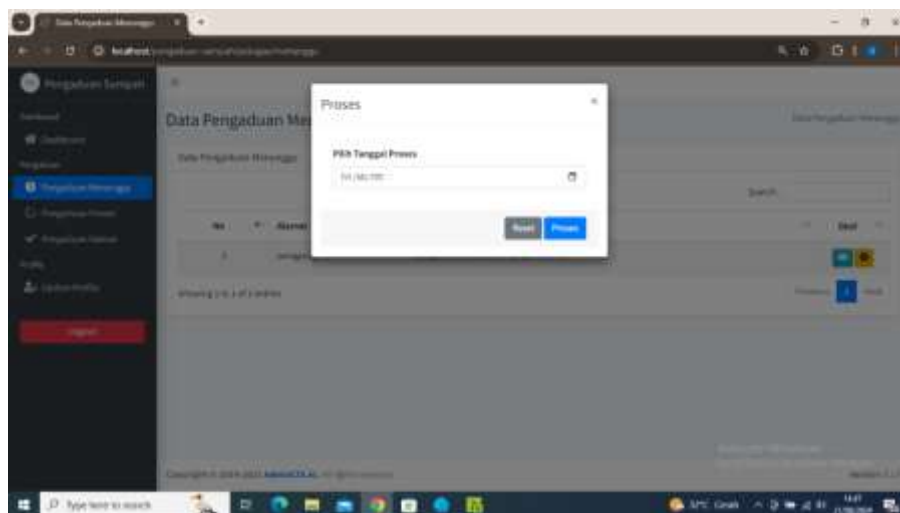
Data Pengaduan Menunggu

localhost

Pengaduan Sampah

Dashboard

Pengaduan Menunggu

Logout

Data Pengaduan Me

Data Pengaduan Menunggu

No

Alamat

Search:

Detail

1

Showing 1 to 1 of 1 entries

Previous 1 Next

Proses

×

Pilih Tanggal Proses

mm/dd/yyyy

Reset

Proses

Type here to search

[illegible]